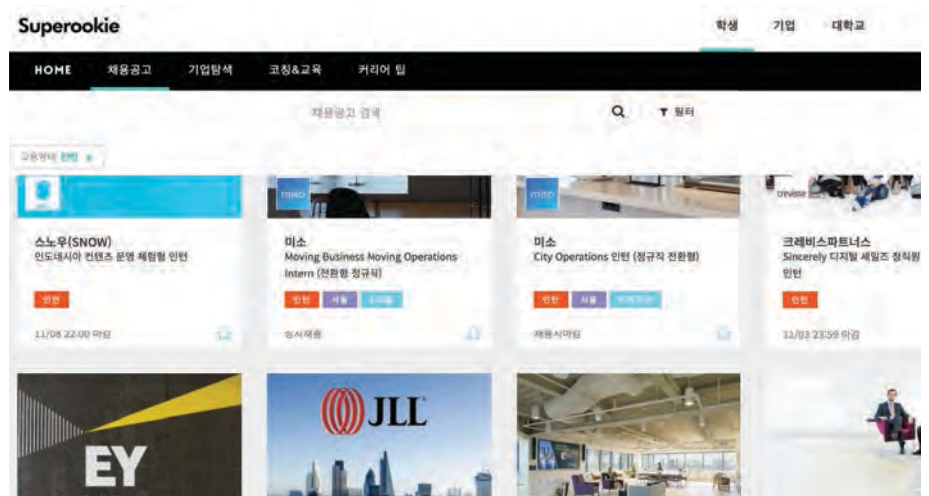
Superookie

학생 기업 대학교

HOME 채용공고 기업탐색 코칭&교육 커리어 팁

채용공고 검색

필터

고용형태 인턴 ×

스노우(SNOW)
인도네시아 컨텐츠 운영 체험형 인턴

인턴

11/08 22:00 마감

miso

미소
Moving Business Moving Operations Intern (전환형 정규직)

인턴 서울 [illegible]

상시채용

miso

미소
City Operations 인턴 (정규직 전환형)

인턴 서울 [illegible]

채용시마감

crevisse

크레비스파트너스
Sincerely 디지털 세일즈 정직원 인턴

인턴

11/03 23:59 마감

EY

JLL